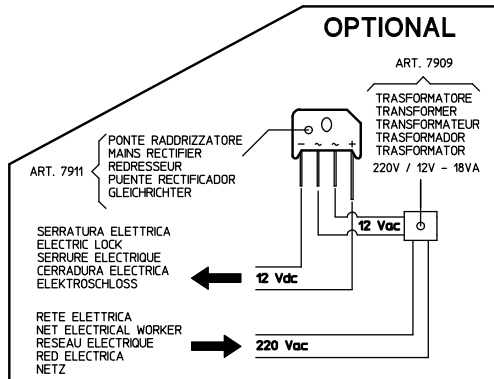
OPTIONAL

ART. 7909

TRASFORMATORE
TRANSFORMER
TRANSFORMATEUR
TRASFORMADOR
TRASFORMATOR
220V / 12V – 18VA

ART. 7911

PONTE RADDRIZZATORE
MAINS RECTIFIER
REDRESSEUR
PUENTE RECTIFICADOR
GLEICHRICHTER

– ~ ~ +

12 Vac

SERRATURA ELETTRICA
ELECTRIC LOCK
SERRURE ELECTRIQUE
CERRADURA ELECTRICA
ELEKTROSCHLOSS

12 Vdc

RETE ELETTRICA
NET ELECTRICAL WORKER
RESEAU ELECTRIQUE
RED ELECTRICA
NETZ

220 Vac